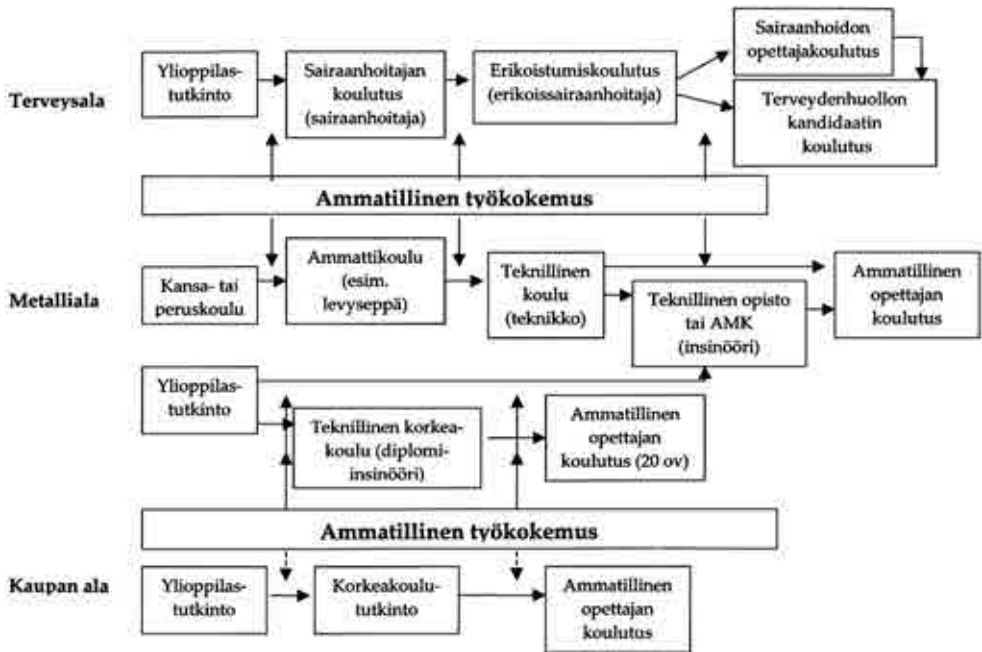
Terveysala

Ylioppilastutkinto

Sairaanhoitajan koulutus (sairaanhoitaja)

Erikoistumiskoulutus (erikoissairaanhoitaja)

Sairaanhoidon opettajakoulutus

Terveydenhuollon kandidaatin koulutus

Ammatillinen työkokemus

Metalliala

Kansa- tai peruskoulu

Ammattikoulu (esim. levyseppä)

Teknillinen koulu (teknikko)

Teknillinen opisto tai AMK (insinööri)

Ammatillinen opettajan koulutus

Ylioppilastutkinto

Teknillinen korkeakoulu (diplomi-insinööri)

Ammatillinen opettajan koulutus (20 ov)

Ammatillinen työkokemus

Kaupan ala

Ylioppilastutkinto

Korkeakoulututkinto

Ammatillinen opettajan koulutus